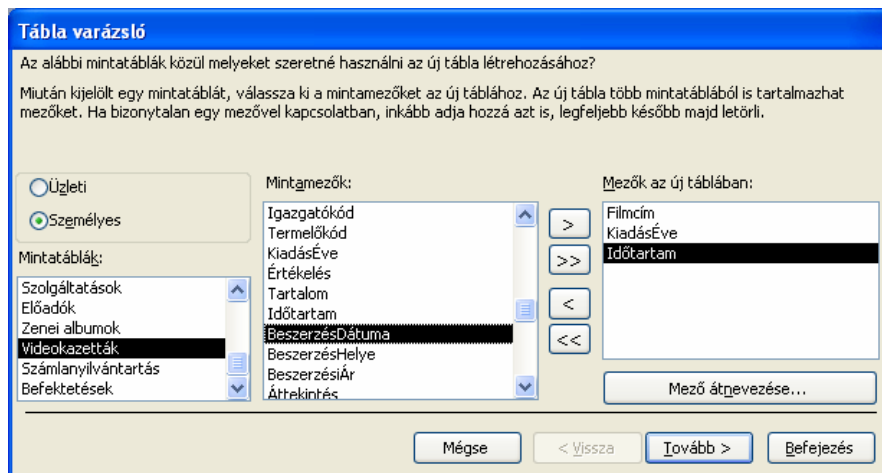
Tábla varázsló

Az alábbi mintatáblák közül melyeket szeretné használni az új tábla létrehozásához?

Miután kijelölt egy mintatáblát, válassza ki a mintamezőket az új táblához. Az új tábla több mintatáblából is tartalmazhat mezőket. Ha bizonytalan egy mezővel kapcsolatban, inkább adja hozzá azt is, legfeljebb később majd letörli.

Üzleti
Személyes

Mintatáblák:
Szolgáltatások
Előadók
Zenei albumok
Videokazetták
Számlanyilvántartás
Befektetések

Mintamezők:
Igazgatókód
Termelőkód
KiadásÉve
Értékelés
Tartalom
Időtartam
BeszerzésDátuma
BeszerzésHelye
BeszerzésiÁr
Áttekintés

>
>>
<
<<

Mezők az új táblában:
Filmcím
KiadásÉve
Időtartam

Mező átnevezése...

Mégse
< Vissza
Tovább >
Befejezés